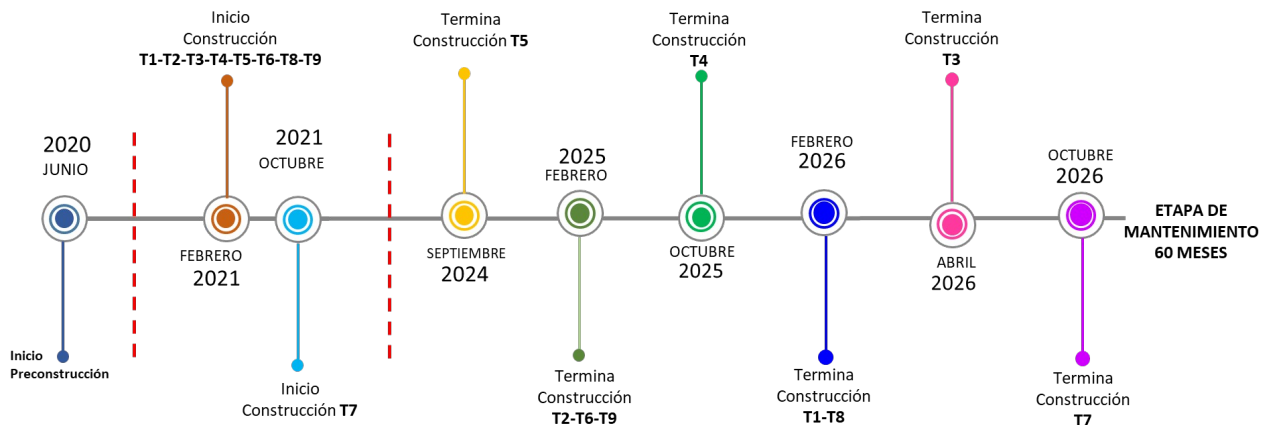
2020
JUNIO

Inicio
Preconstrucción

Inicio
Construcción
T1-T2-T3-T4-T5-T6-T8-T9

FEBRERO
2021

2021
OCTUBRE

Inicio
Construcción T7

Termina
Construcción T5

SEPTIEMBRE
2024

2025
FEBRERO

Termina
Construcción
T2-T6-T9

Termina
Construcción
T4

OCTUBRE
2025

FEBRERO
2026

Termina
Construcción
T1-T8

Termina
Construcción
T3

ABRIL
2026

OCTUBRE
2026

Termina
Construcción
T7

ETAPA DE
MANTENIMIENTO
60 MESES